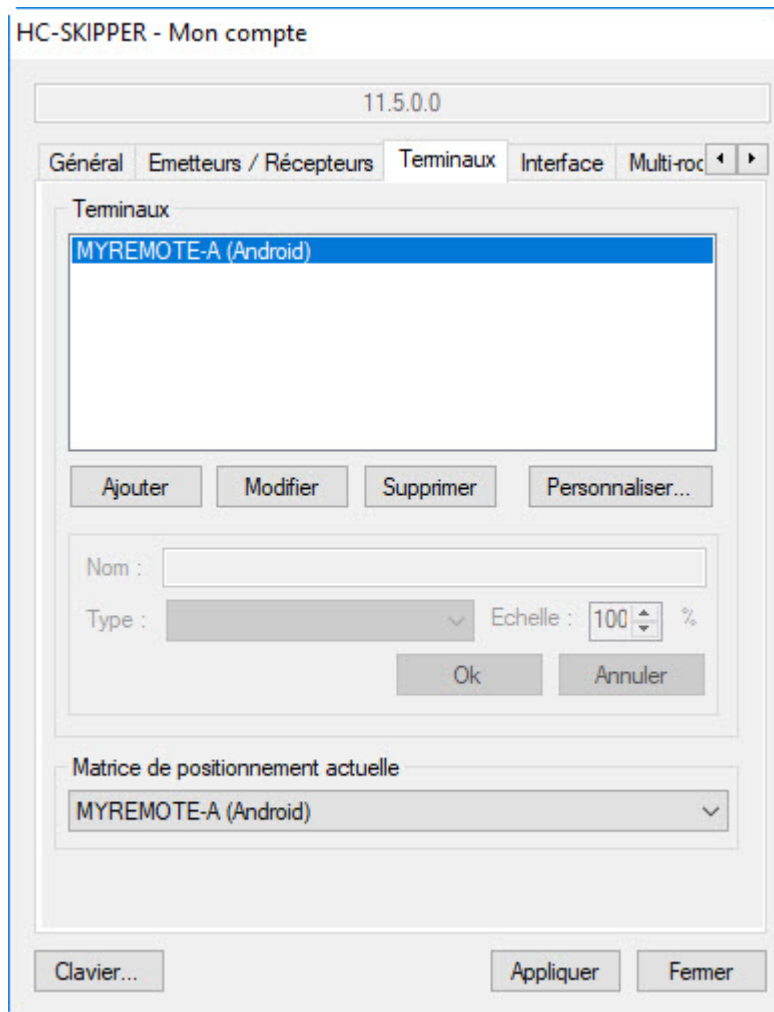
HC-SKIPPER - Mon compte

11.5.0.0

Général | Emetteurs / Récepteurs | Terminaux | Interface | Multi-roc

Terminaux

MYREMOTE-A (Android)

Ajouter | Modifier | Supprimer | Personnaliser...

Nom :

Type : | Echelle : | 100 | %

Ok | Annuler

Matrice de positionnement actuelle

MYREMOTE-A (Android)

Clavier... | Appliquer | Fermer